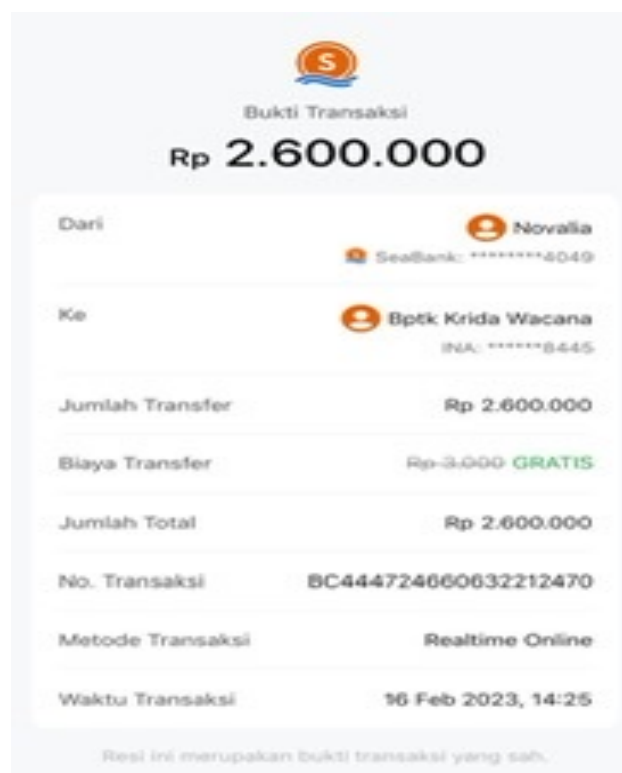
S

Bukti Transaksi

Rp 2.600.000

| | |
|---|---|
| Dari | Novalia<br>SeaBank: *********4049 |
| Ke | Bptk Krida Wacana<br>INA: ******8445 |
| Jumlah Transfer | Rp 2.600.000 |
| Biaya Transfer | ~~Rp 3.000~~ GRATIS |
| Jumlah Total | Rp 2.600.000 |
| No. Transaksi | BC444724660632212470 |
| Metode Transaksi | Realtime Online |
| Waktu Transaksi | 16 Feb 2023, 14:25 |

Resi ini merupakan bukti transaksi yang sah.